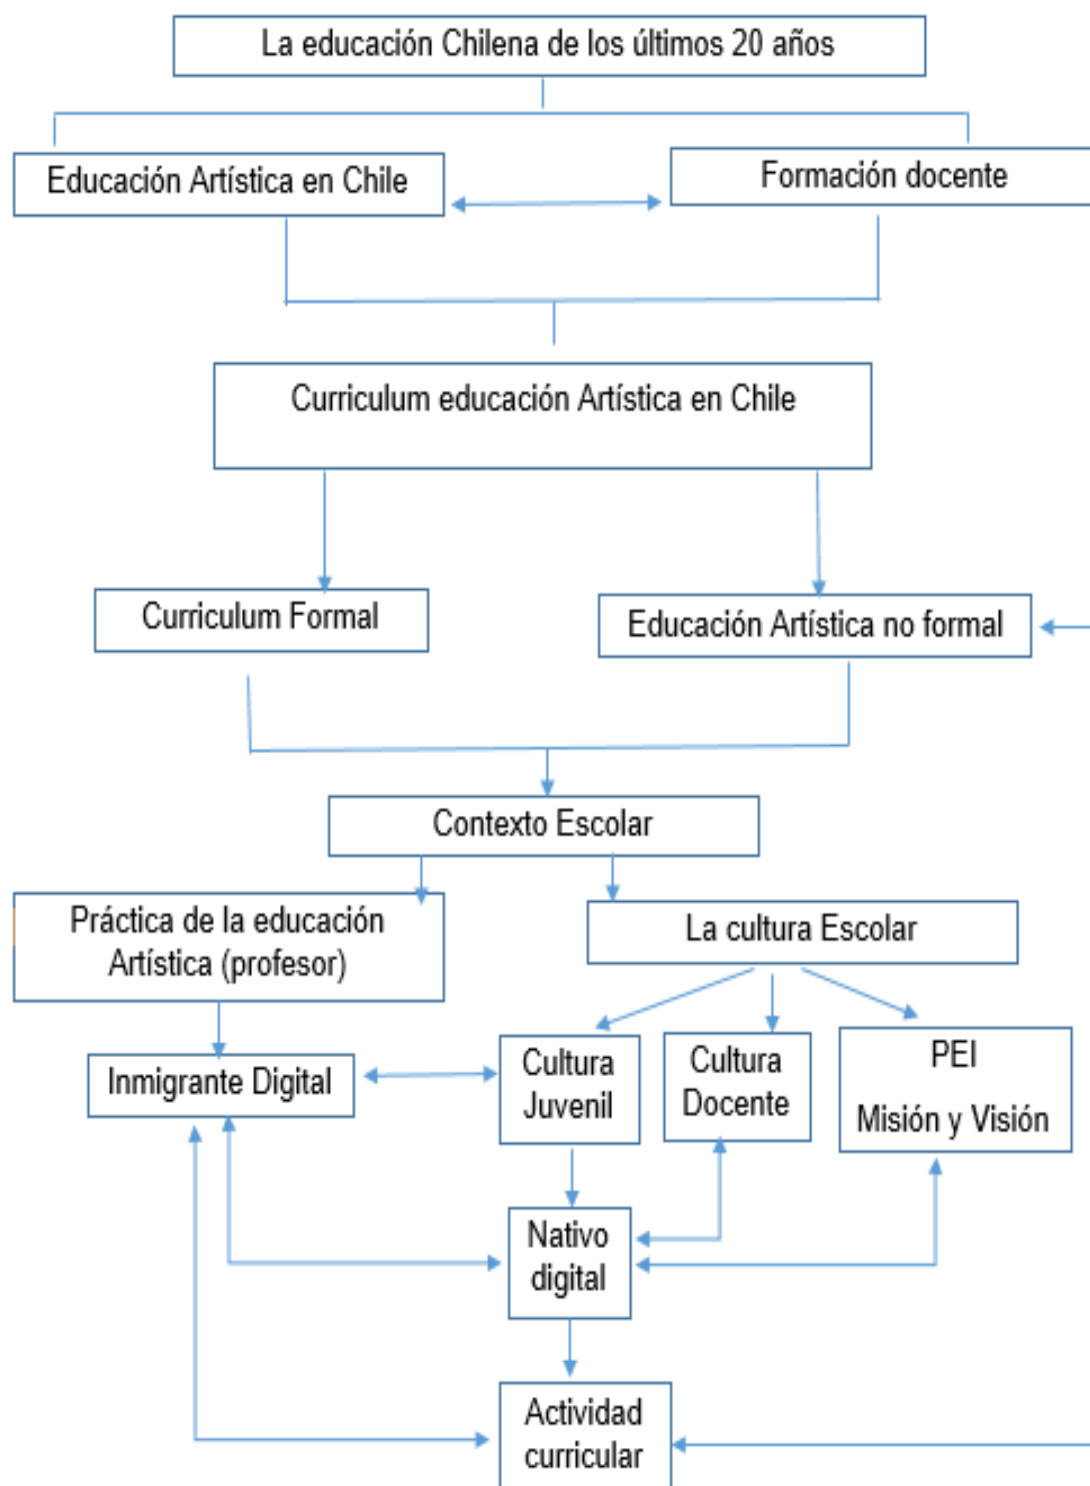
La educación Chilena de los últimos 20 años

Educación Artística en Chile

Formación docente

Curriculum educación Artística en Chile

Curriculum Formal

Educación Artística no formal

Contexto Escolar

Práctica de la educación Artística (profesor)

La cultura Escolar

Inmigrante Digital

Cultura Juvenil

Cultura Docente

PEI

Misión y Visión

Nativo digital

Actividad curricular